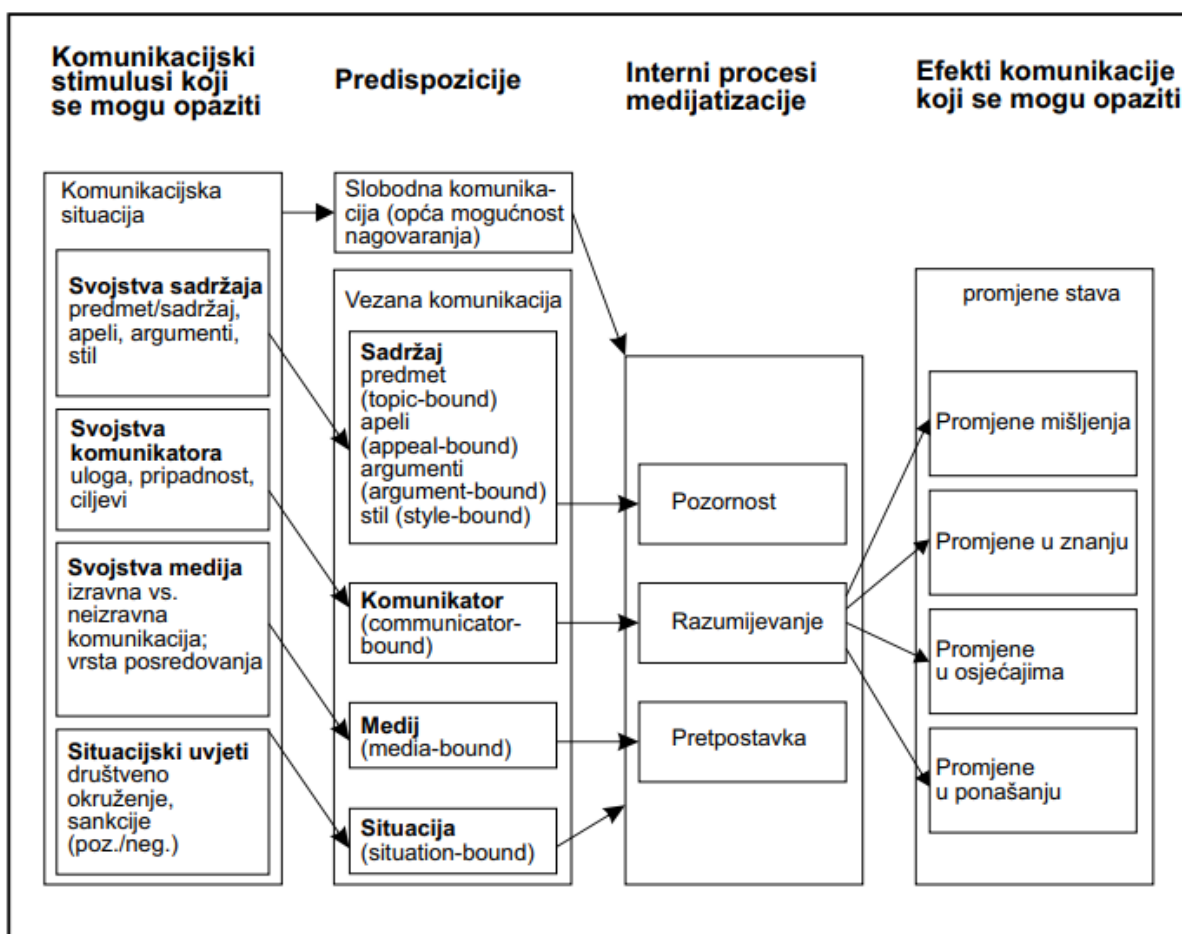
Komunikacijski stimulusi koji se mogu opaziti

Predispozicije

Interni procesi medijatizacije

Efekti komunikacije koji se mogu opaziti

Komunikacijska situacija

Svojstva sadržaja predmet/sadržaj, apeli, argumenti, stil

Svojstva komunikatora uloga, pripadnost, ciljevi

Svojstva medija izravna vs. neizravna komunikacija; vrsta posredovanja

Situacijski uvjeti društveno okruženje, sankcije (poz./neg.)

Slobodna komunikacija (opća mogućnost nagovaranja)

Vezana komunikacija

Sadržaj predmet (topic-bound) apeli (appeal-bound) argumenti (argument-bound) stil (style-bound)

Komunikator (communicator-bound)

Medij (media-bound)

Situacija (situation-bound)

Pozornost

Razumijevanje

Pretpostavka

promjene stava

Promjene mišljenja

Promjene u znanju

Promjene u osjećajima

Promjene u ponašanju